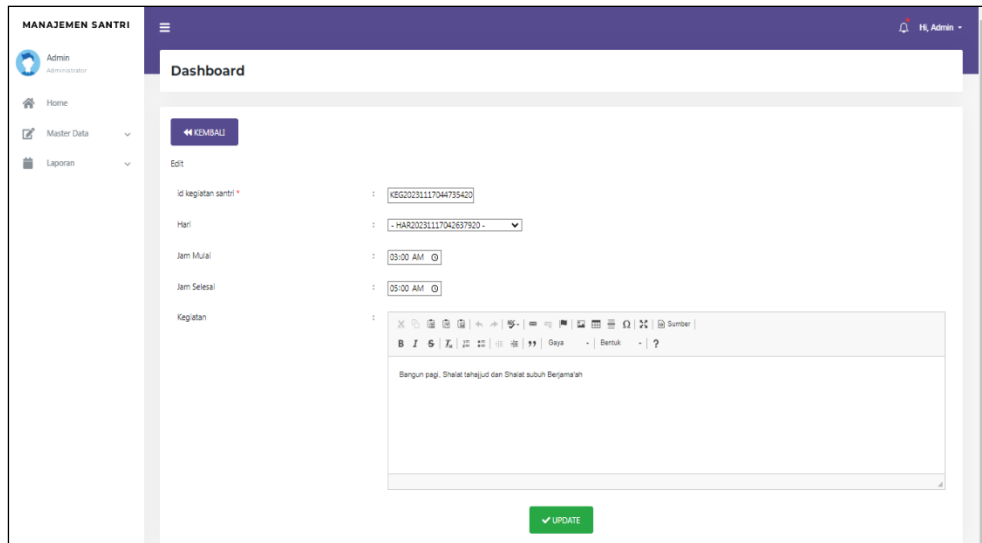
MANAJEMEN SANTRI

Admin
Administrator

Home

Master Data

Laporan

Hi, Admin

Dashboard

KEMBALI

Edit

Id kegiatan santri *
:
KEG20231117044735420

Hari
:
- HAR20231117042637920 -

Jam Mulai
:
03:00 AM

Jam Selesai
:
05:00 AM

Kegiatan
:
Sumber
B I S Gaya Bentuk ?

Bangun pagi, Shalat tahajjud dan Shalat subuh Berjama'ah

UPDATE